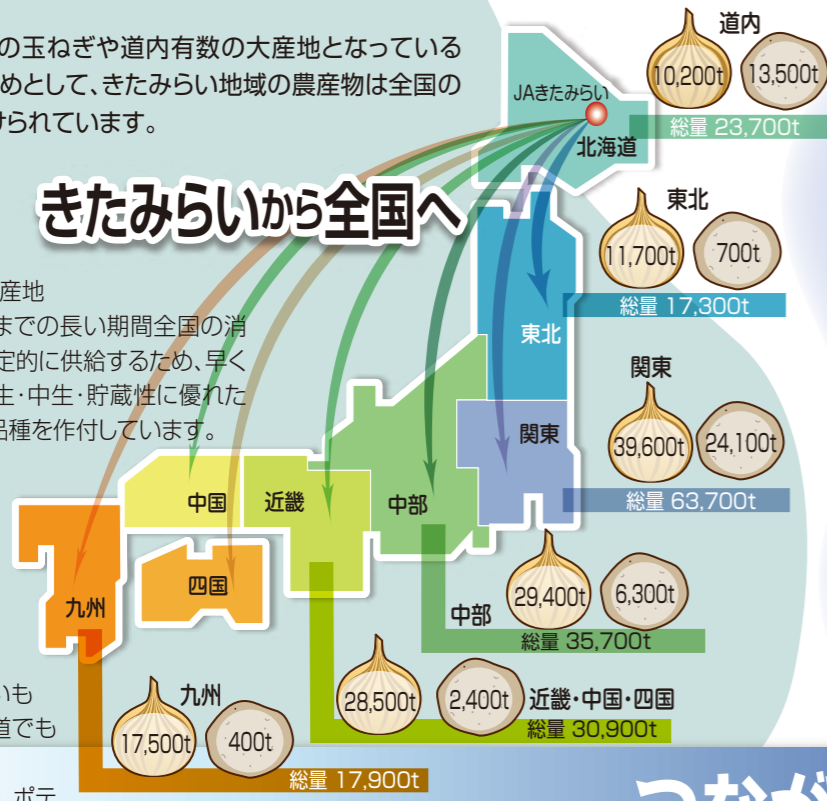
の玉ねぎや道内有数の大産地となっている
めとして、きたみらい地域の農産物は全国の
けられています。

きたみらいから全国へ

産地
までの長い期間全国の消
定的に供給するため、早く
生・中生・貯蔵性に優れた
品種を作付しています。

いも
道でも

ポテ

JAきたみらい
北海道
東北
関東
中部
近畿
中国
四国
九州

道内
10,200t
13,500t
総量 23,700t

東北
11,700t
700t
総量 17,300t

関東
39,600t
24,100t
総量 63,700t

中部
29,400t
6,300t
総量 35,700t

近畿・中国・四国
28,500t
2,400t
総量 30,900t

九州
17,500t
400t
総量 17,900t

つなが